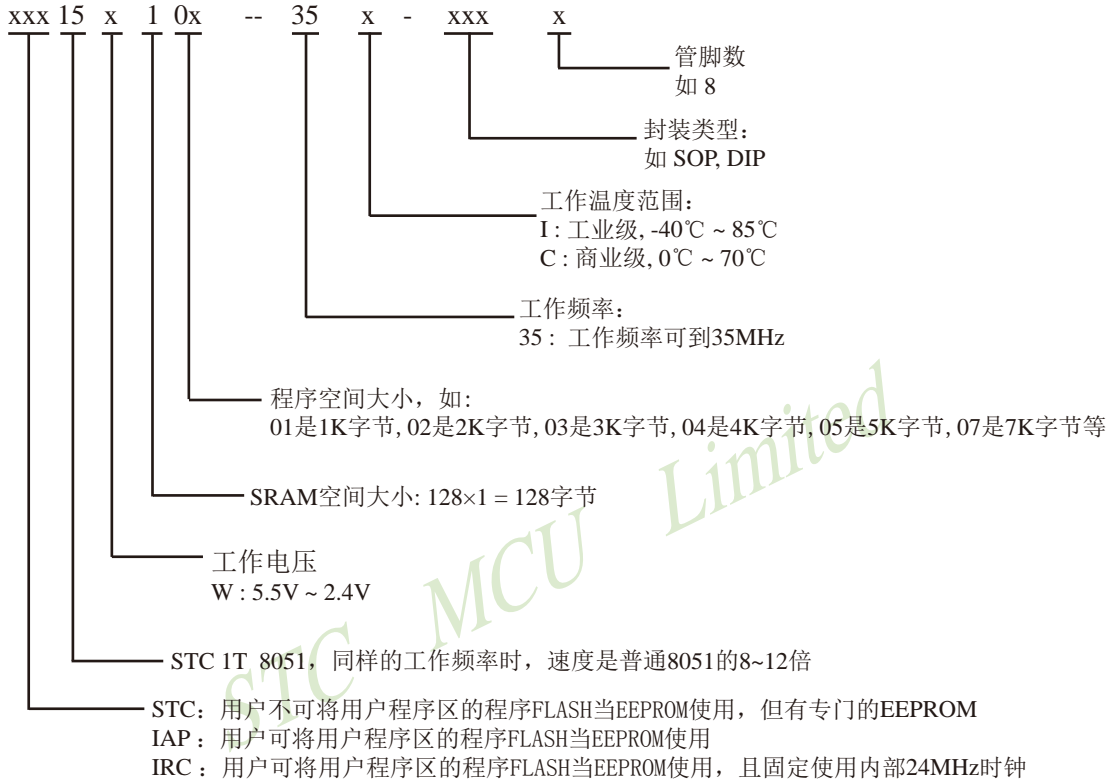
xxx 15 x 1 0x -- 35 x - xxx x

管脚数
如 8

封装类型：
如 SOP, DIP

工作温度范围：
I : 工业级, -40℃ ~ 85℃
C : 商业级, 0℃ ~ 70℃

工作频率：
35 : 工作频率可到35MHz

程序空间大小，如：
01是1K字节, 02是2K字节, 03是3K字节, 04是4K字节, 05是5K字节, 07是7K字节等

SRAM空间大小: 128×1 = 128字节

工作电压
W : 5.5V ~ 2.4V

STC 1T 8051，同样的工作频率时，速度是普通8051的8~12倍

STC：用户不可将用户程序区的程序FLASH当EEPROM使用，但有专门的EEPROM
IAP：用户可将用户程序区的程序FLASH当EEPROM使用
IRC：用户可将用户程序区的程序FLASH当EEPROM使用，且固定使用内部24MHz时钟

STC MCU Limited